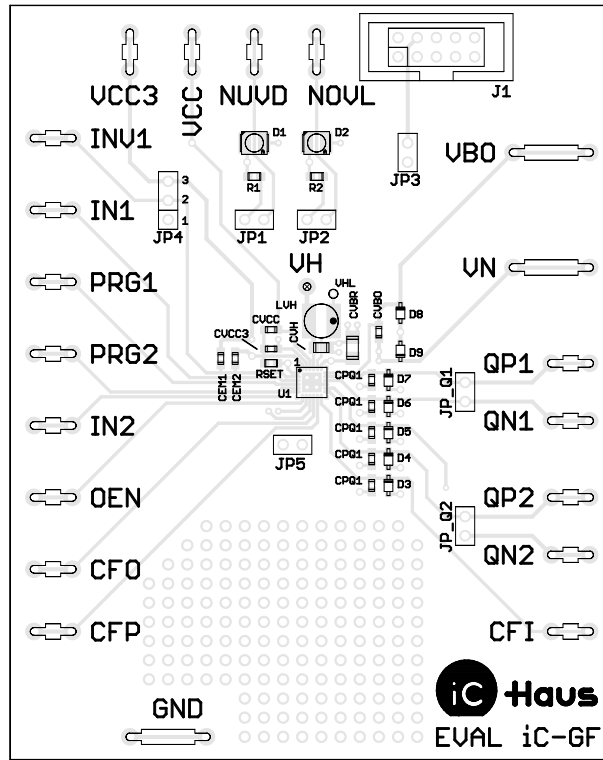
VCC3
VCC
NUVD
NOVL
J1
D1
D2
INV1
VBO
3
2
1
R1
R2
JP3
IN1
JP4
JP1
JP2
VH
VN
PRG1
VHL
LVH
CVBR
CVBO
D8
CVCC
CVH
CVCC3
PRG2
D9
QP1
RSET
1
CEM1
CEM2
U1
CPQ1
D7
JP_Q1
CPQ1
D6
QN1
IN2
CPQ1
D5
JP5
CPQ1
D4
CPQ1
D3
OEN
QP2
JP_Q2
QN2
CFO
CFP
CFI
iC-Haus
GND
EVAL iC-GF